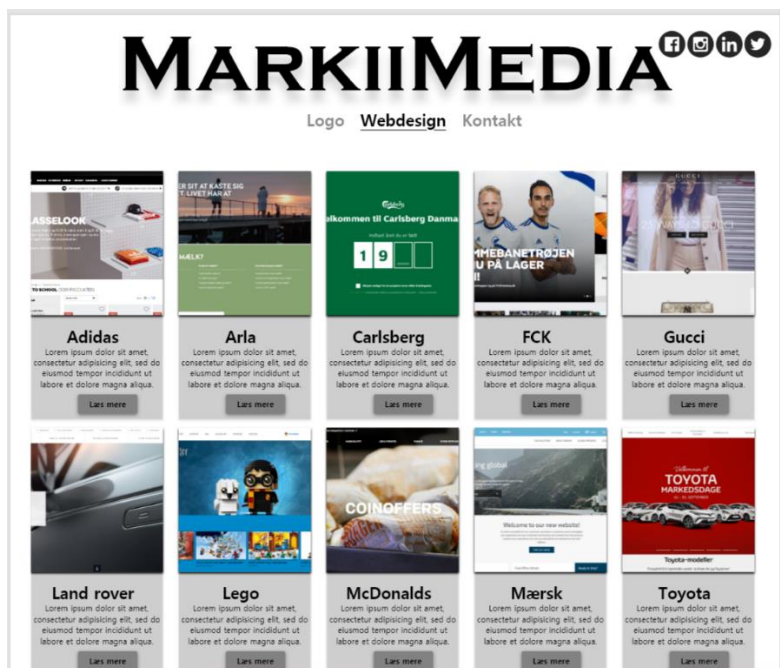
MarkiiMedia

Logo Webdesign Kontakt

LASSELOOK

TO SCHOOL

ER SIT AT KASTE SIG T. LIVET HAR AT

MÆLK?

lkommen til Carlsberg Danma

1 9

MMEBANETRØJEN U PÅ LAGER

Adidas
Lorem ipsum dolor sit amet, consectetur adipisicing elit, sed do eiusmod tempor incididunt ut labore et dolore magna aliqua.
Læs mere

Arla
Lorem ipsum dolor sit amet, consectetur adipisicing elit, sed do eiusmod tempor incididunt ut labore et dolore magna aliqua.
Læs mere

Carlsberg
Lorem ipsum dolor sit amet, consectetur adipisicing elit, sed do eiusmod tempor incididunt ut labore et dolore magna aliqua.
Læs mere

FCK
Lorem ipsum dolor sit amet, consectetur adipisicing elit, sed do eiusmod tempor incididunt ut labore et dolore magna aliqua.
Læs mere

Gucci
Lorem ipsum dolor sit amet, consectetur adipisicing elit, sed do eiusmod tempor incididunt ut labore et dolore magna aliqua.
Læs mere

COINOFFERS

Welcome to our new website!

TOYOTA MARKEDSDAGE

Toyota-modeller

Land rover
Lorem ipsum dolor sit amet, consectetur adipisicing elit, sed do eiusmod tempor incididunt ut labore et dolore magna aliqua.
Læs mere

Lego
Lorem ipsum dolor sit amet, consectetur adipisicing elit, sed do eiusmod tempor incididunt ut labore et dolore magna aliqua.
Læs mere

McDonalds
Lorem ipsum dolor sit amet, consectetur adipisicing elit, sed do eiusmod tempor incididunt ut labore et dolore magna aliqua.
Læs mere

Mærsk
Lorem ipsum dolor sit amet, consectetur adipisicing elit, sed do eiusmod tempor incididunt ut labore et dolore magna aliqua.
Læs mere

Toyota
Lorem ipsum dolor sit amet, consectetur adipisicing elit, sed do eiusmod tempor incididunt ut labore et dolore magna aliqua.
Læs mere